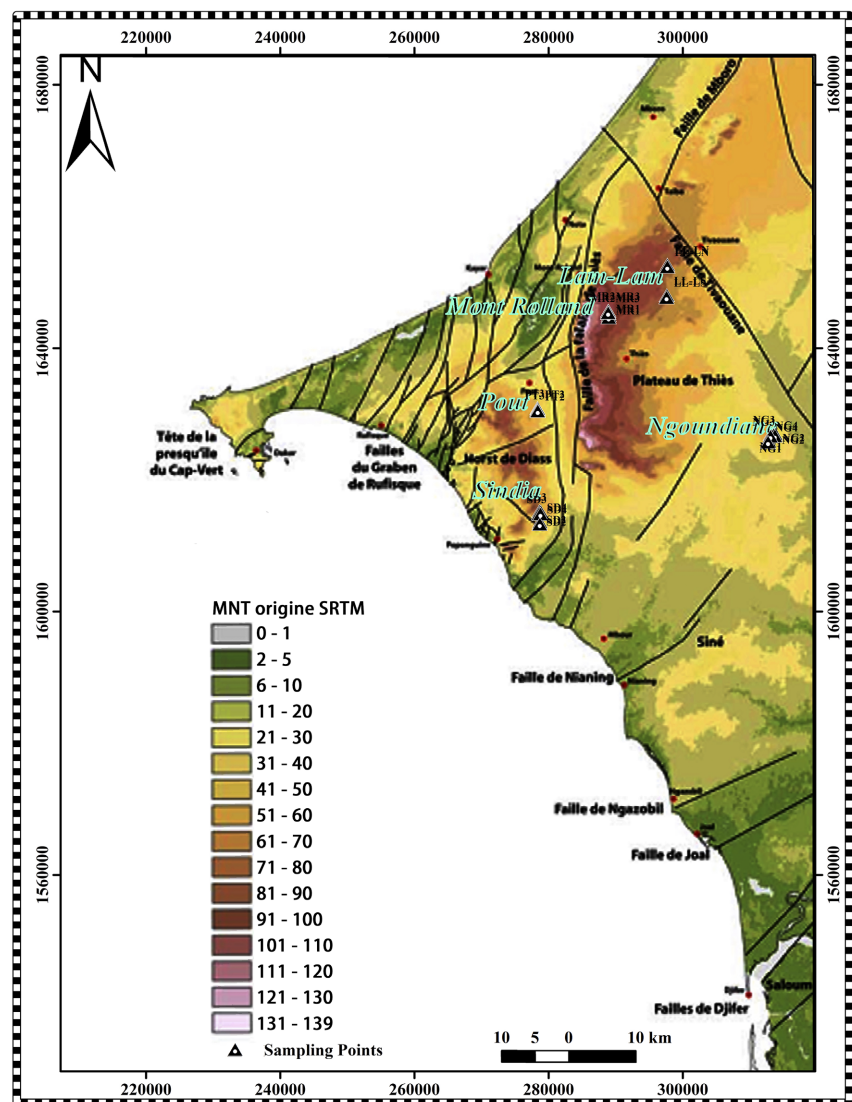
220000 240000 260000 280000 300000

N

1680000

1640000

1600000

1560000

Faille de Mboro

Mboro

Tivaouane

Faille de Tivaouane

LL-LN

Lam-Lam

LL-LS

MR2 MR3

MR1

Mont Rolland

Faille de la falaise de Thiès

Thiès

Plateau de Thiès

Kayar

Pout

PT3 PT2

NG3 NG4

Ngoundiane

NG2

NG1

Tête de la presqu'île du Cap-Vert

Dakar

Rufisque

Failles du Graben de Rufisque

Horst de Diass

Sindia

SD3

SD1

SD2

Popenguine

Siné

Mbour

Faille de Nianing

Nianing

Faille de Ngazobil

Ngazobil

Joal

Faille de Joal

Djifer

Failles de Djifer

Saloum

MNT origine SRTM

0 - 1

2 - 5

6 - 10

11 - 20

21 - 30

31 - 40

41 - 50

51 - 60

61 - 70

71 - 80

81 - 90

91 - 100

101 - 110

111 - 120

121 - 130

131 - 139

Sampling Points

10 5 0 10 km

220000 240000 260000 280000 300000